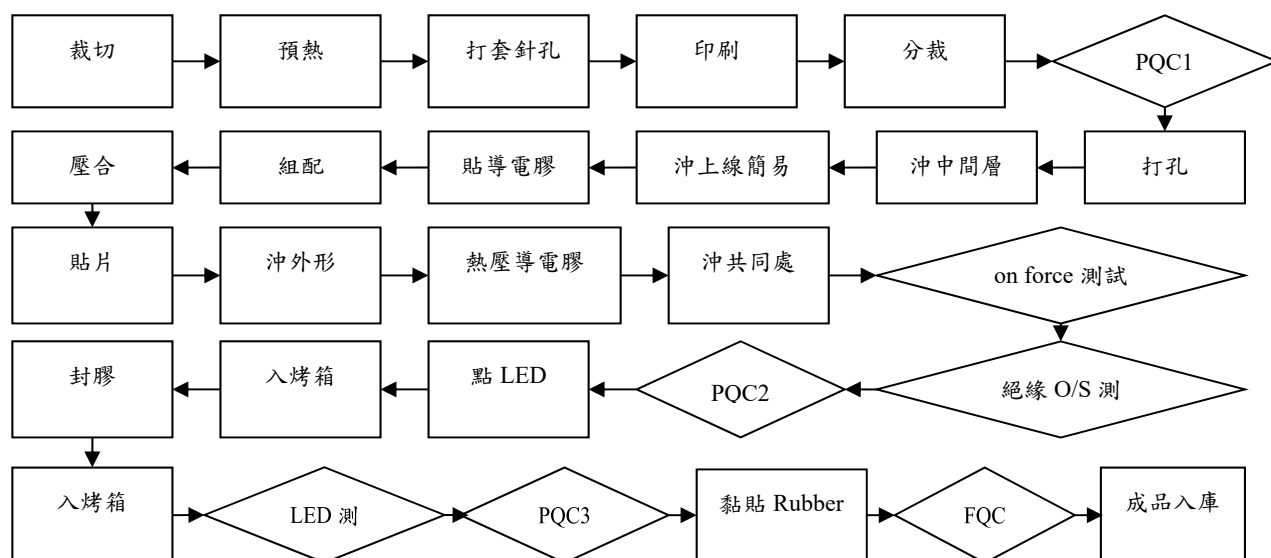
裁切
預熱
打套針孔
印刷
分裁
PQC1

打孔
沖中間層
沖上線簡易
貼導電膠
組配
壓合

貼片
沖外形
熱壓導電膠
沖共同處
on force 測試

絕緣 O/S 測
PQC2
點 LED
入烤箱
封膠

入烤箱
LED 測
PQC3
黏貼 Rubber
FQC
成品入庫